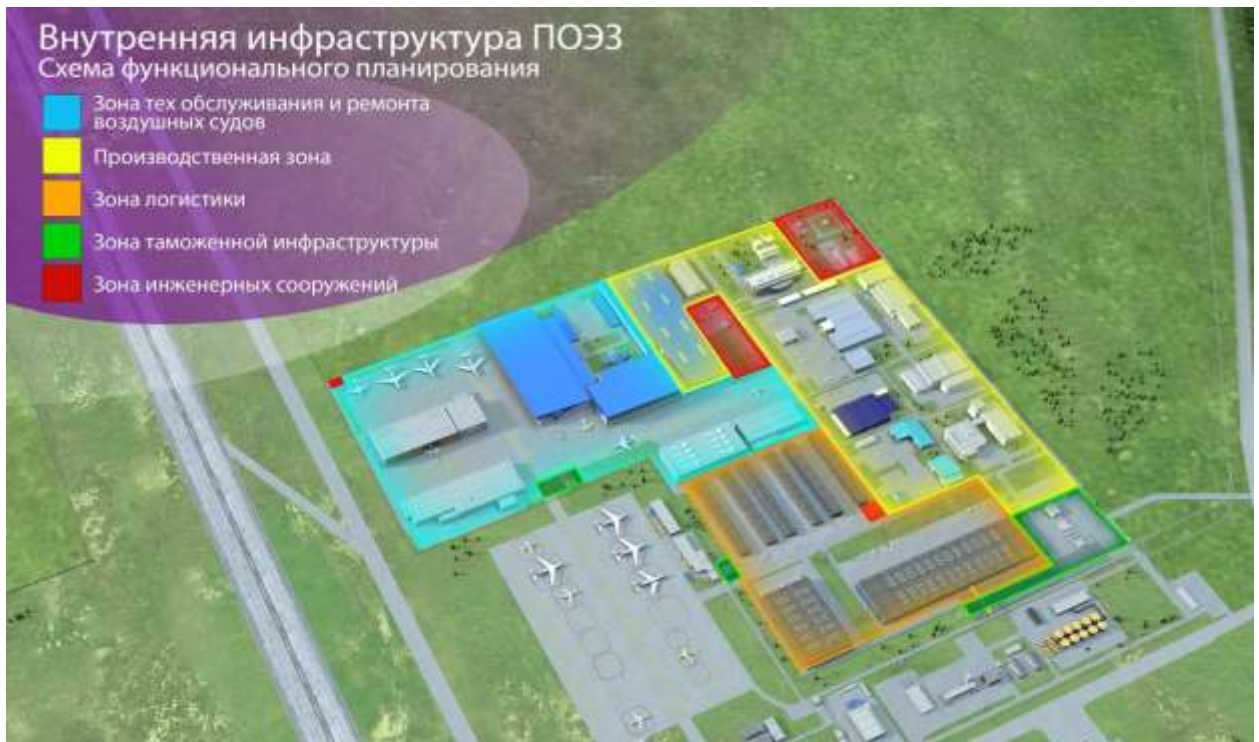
Внутренняя инфраструктура ПОЭЗ
Схема функционального планирования

Зона тех обслуживания и ремонта воздушных судов

Производственная зона

Зона логистики

Зона таможенной инфраструктуры

Зона инженерных сооружений